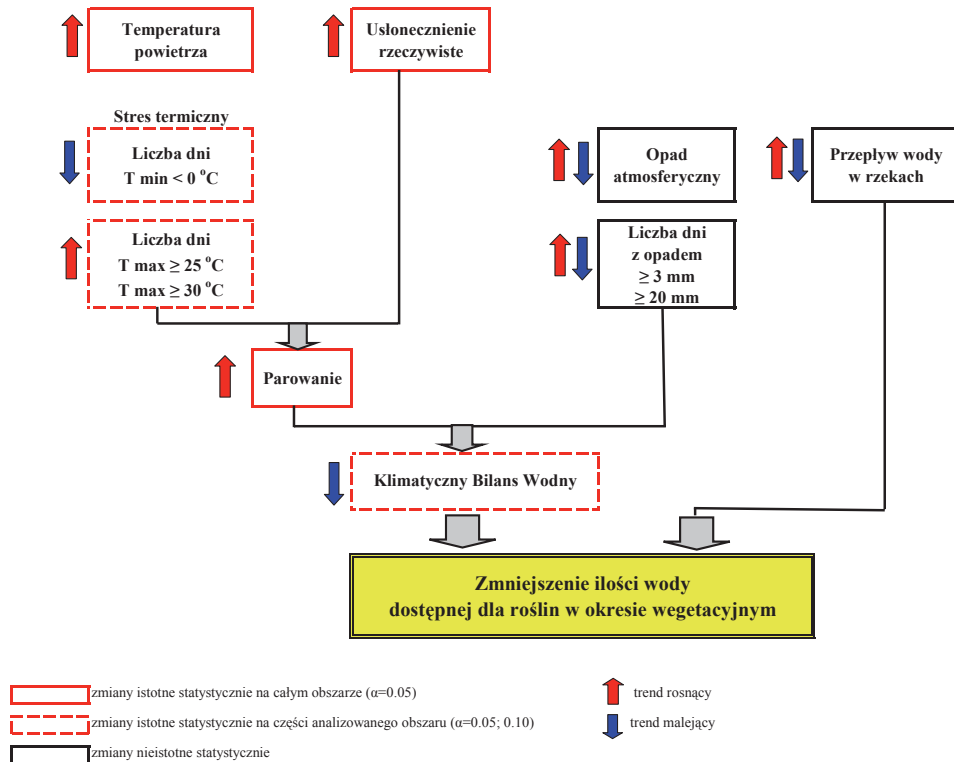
Temperatura powietrza

Usłonecznienie rzeczywiste

Stres termiczny

Liczba dni T min < 0 $^{o}$C

Liczba dni T max ≥ 25 $^{o}$C T max ≥ 30 $^{o}$C

Opad atmosferyczny

Przepływ wody w rzekach

Liczba dni z opadem ≥ 3 mm ≥ 20 mm

Parowanie

Klimatyczny Bilans Wodny

Zmniejszenie ilości wody dostępnej dla roślin w okresie wegetacyjnym

zmiany istotne statystycznie na całym obszarze (α=0.05)

zmiany istotne statystycznie na części analizowanego obszaru (α=0.05; 0.10)

zmiany nieistotne statystycznie

trend rosnący

trend malejący